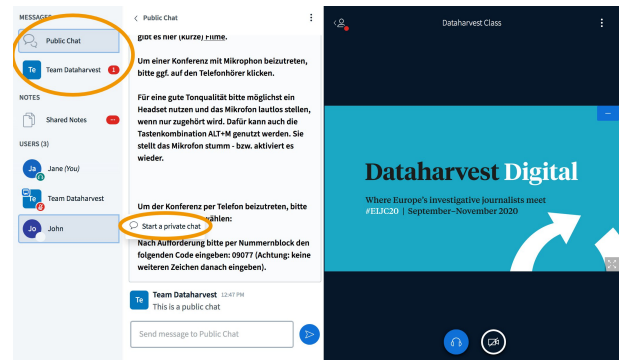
MESSAGES

Public Chat

Te Team Dataharvest 1

NOTES

Shared Notes

USERS (3)

Ja Jane (You)

Te Team Dataharvest

Jo John

Public Chat

gibt es hier (kurze) Filme.

Um einer Konferenz mit Mikrophon beizutreten, bitte ggf. auf den Telefonhörer klicken.

Für eine gute Tonqualität bitte möglichst ein Headset nutzen und das Mikrofon lautlos stellen, wenn nur zugehört wird. Dafür kann auch die Tastenkombination ALT+M genutzt werden. Sie stellt das Mikrofon stumm - bzw. aktiviert es wieder.

Um der Konferenz per Telefon beizutreten, bitte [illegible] wählen:

Start a private chat

Nach Aufforderung bitte per Nummernblock den folgenden Code eingeben: 09077 (Achtung: keine weiteren Zeichen danach eingeben).

Te Team Dataharvest 12:47 PM
This is a public chat

Send message to Public Chat

Dataharvest Class

Dataharvest Digital
Where Europe's investigative journalists meet
#EIJC20 | September–November 2020